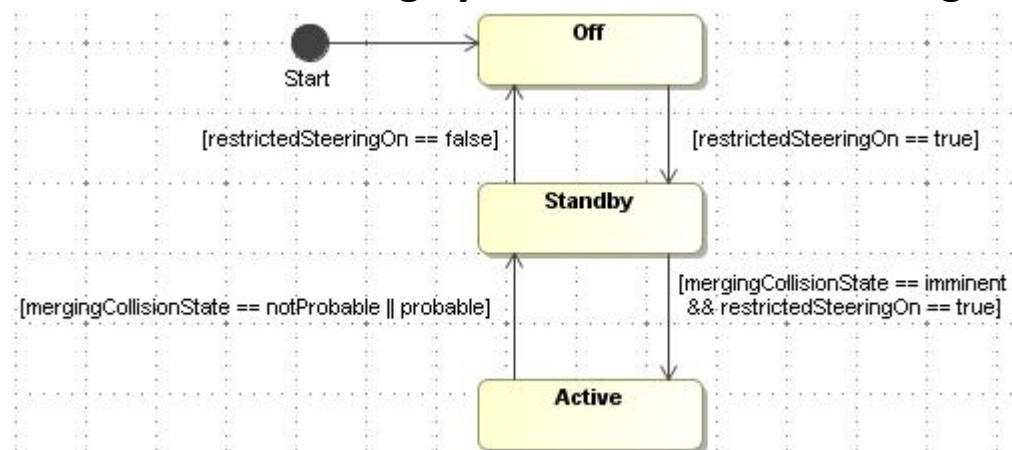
Off

Start

[restrictedSteeringOn == false]

[restrictedSteeringOn == true]

Standby

[mergingCollisionState == notProbable || probable]

[mergingCollisionState == imminent && restrictedSteeringOn == true]

Active